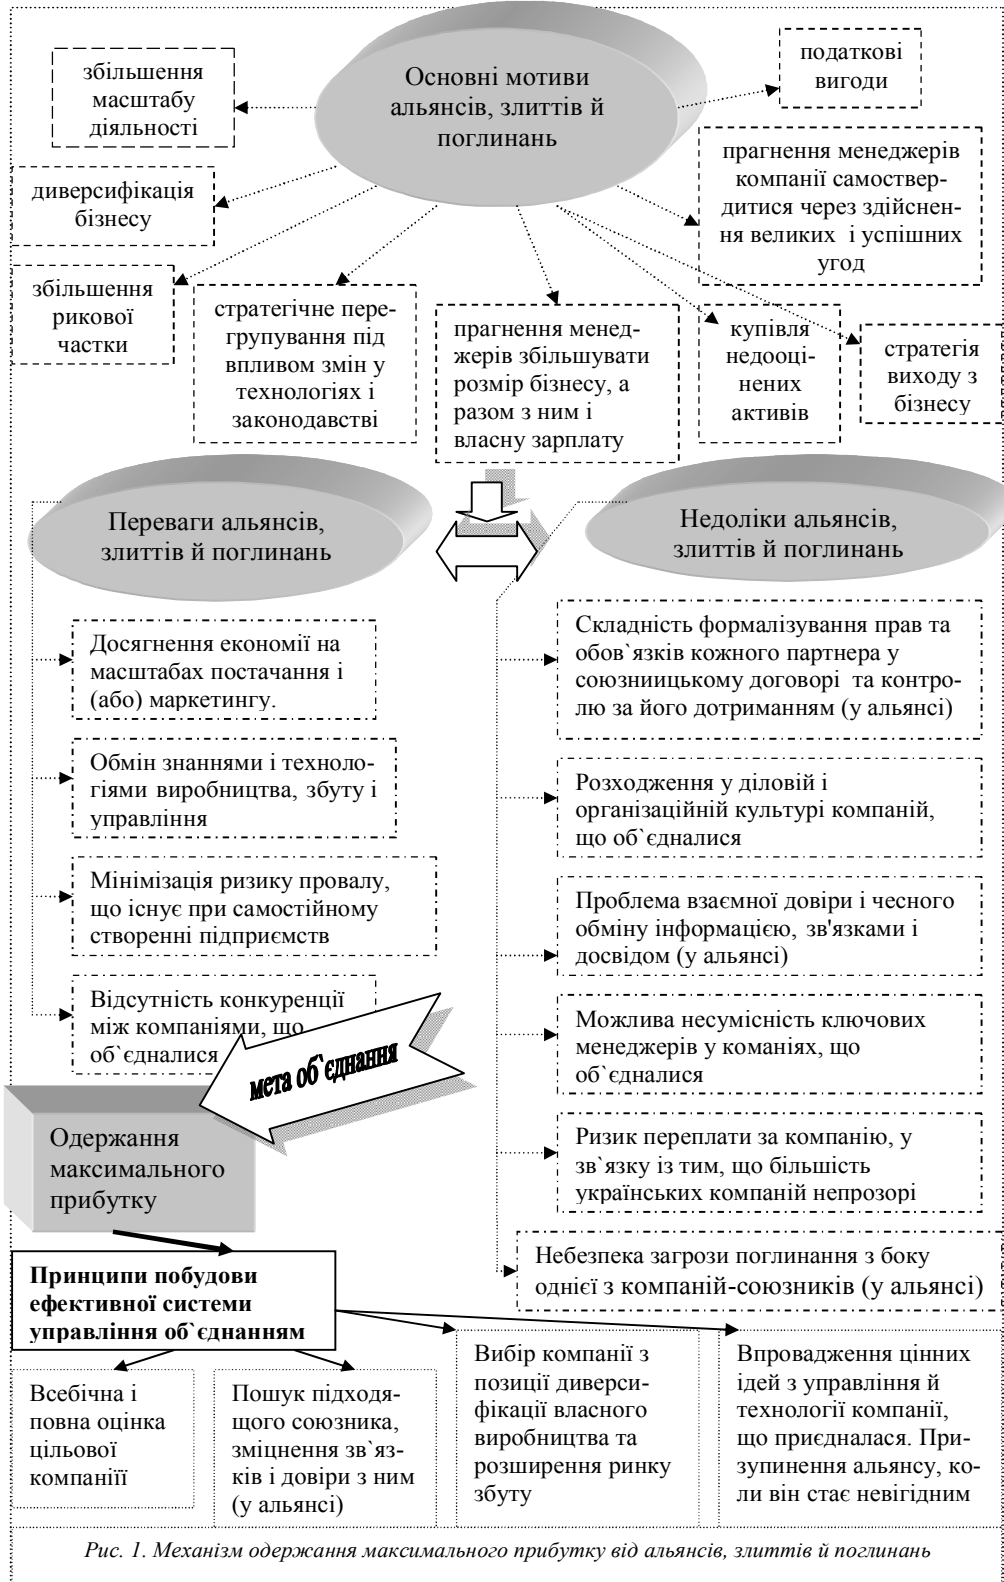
Основні мотиви альянсів, злиттів й поглинань

збільшення масштабу діяльності

податкові вигоди

диверсифікація бізнесу

прагнення менеджерів компанії самоствердитися через здійснення великих і успішних угод

збільшення рикової частки

стратегічне перегрупування під впливом змін у технологіях і законодавстві

прагнення менеджерів збільшувати розмір бізнесу, а разом з ним і власну зарплату

купівля недооцінених активів

стратегія виходу з бізнесу

Переваги альянсів, злиттів й поглинань

Недоліки альянсів, злиттів й поглинань

Досягнення економії на масштабах постачання і (або) маркетингу.

Обмін знаннями і технологіями виробництва, збуту і управління

Мінімізація ризику провалу, що існує при самостійному створенні підприємств

Відсутність конкуренції між компаніями, що об`єдналися

мета об`єднання

Одержання максимального прибутку

Складність формалізування прав та обов`язків кожного партнера у союзниицькому договорі та контролю за його дотриманням (у альянсі)

Розходження у діловій і організаційній культурі компаній, що об`єдналися

Проблема взаємної довіри і чесного обміну інформацією, зв'язками і досвідом (у альянсі)

Можлива несумісність ключових менеджерів у команіях, що об`єдналися

Ризик переплати за компанію, у зв`язку із тим, що більшість українських компаній непрозорі

Небезпека загрози поглинання з боку однієї з компаній-союзників (у альянсі)

**Принципи побудови ефективної системи управління об`єднанням**

Всебічна і повна оцінка цільової компанії

Пошук підходящого союзника, зміцнення зв`язків і довіри з ним (у альянсі)

Вибір компанії з позиції диверсифікації власного виробництва та розширення ринку збуту

Впровадження цінних ідей з управління й технології компанії, що приєдналася. Призупинення альянсу, коли він стає невігідним

*Рис. 1. Механізм одержання максимального прибутку від альянсів, злиттів й поглинань*